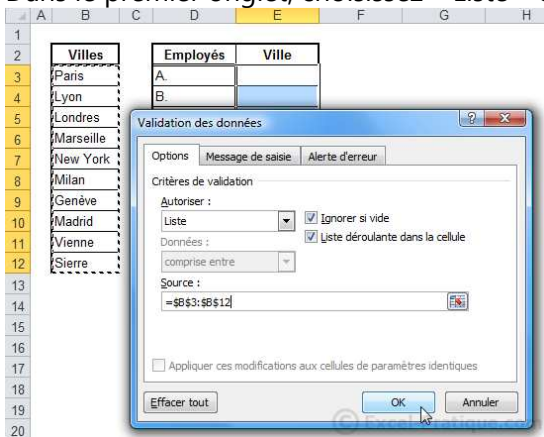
Dans le premier onglet, choisissez "Liste" et

| | A | B | C | D | E | F | G | H |
|---|---|---|---|---|---|---|---|---|
| 1 | | | | | | | | |
| 2 | | Villes | | Employés | Ville | | | |
| 3 | | Paris | | A. | | | | |
| 4 | | Lyon | | B. | | | | |
| 5 | | Londres | | | | | | |
| 6 | | Marseille | | | | | | |
| 7 | | New York | | | | | | |
| 8 | | Milan | | | | | | |
| 9 | | Genève | | | | | | |
| 10 | | Madrid | | | | | | |
| 11 | | Vienne | | | | | | |
| 12 | | Sierre | | | | | | |
| 13 | | | | | | | | |
| 14 | | | | | | | | |
| 15 | | | | | | | | |
| 16 | | | | | | | | |
| 17 | | | | | | | | |
| 18 | | | | | | | | |
| 19 | | | | | | | | |
| 20 | | | | | | | | |

Validation des données

Options | Message de saisie | Alerte d'erreur

Critères de validation

Autoriser :
Liste

Ignorer si vide

Liste déroulante dans la cellule

Données :
comprise entre

Source :
=$B$3:$B$12

Appliquer ces modifications aux cellules de paramètres identiques

Effacer tout

OK

Annuler

© Excel-Pratique.com